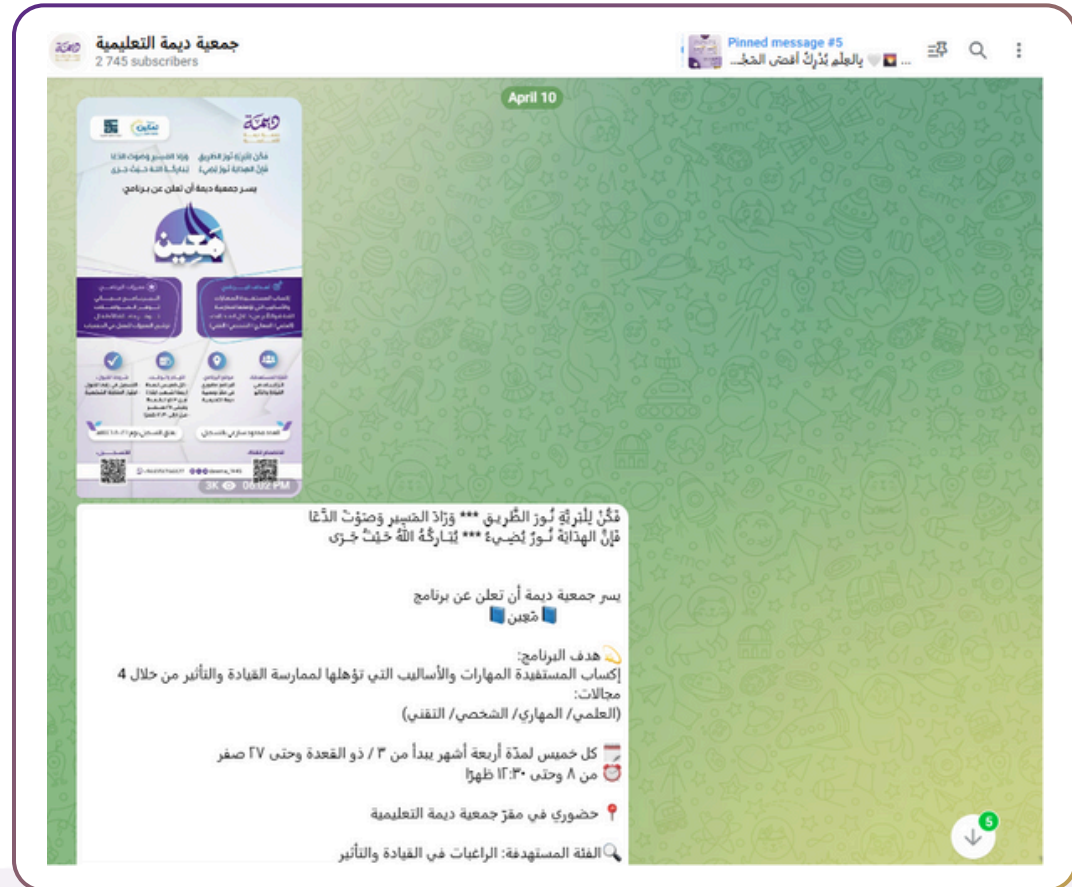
جمعية ديمة التعليمية
2 745 subscribers

Pinned message #5
... بالعلم نُدرك أقصى الطـ...

April 10

يسر جمعية ديمة أن تعلن عن برنامج:

معين

3K 06:02 PM

فَكُنْ لِلْبَرِيَّةِ نُورَ الطَّرِيقِ *** وَزَادَ المَسِيرِ وَصَوْتَ الدُّعَا
فَإِنَّ الهِدَايَةَ نُورٌ يُضِيءُ *** يُبَارِكُهُ اللهُ حَيْثُ جَرَى

يسر جمعية ديمة أن تعلن عن برنامج
📘مُعين📘

💫هدف البرنامج:
إكساب المستفيدة المهارات والأساليب التي تؤهلها لممارسة القيادة والتأثير من خلال 4 مجالات:
(العلمي/ المهاري/ الشخصي/ التقني)

📅 كل خميس لمدّة أربعة أشهر يبدأ من ٣ / ذو القعدة وحتى ٢٧ صفر
⏰ من ٨ وحتى ١٢:٣٠ ظهرًا

📍 حضوري في مقرّ جمعية ديمة التعليمية

🔍الفئة المستهدفة: الراغبات في القيادة والتأثير

5